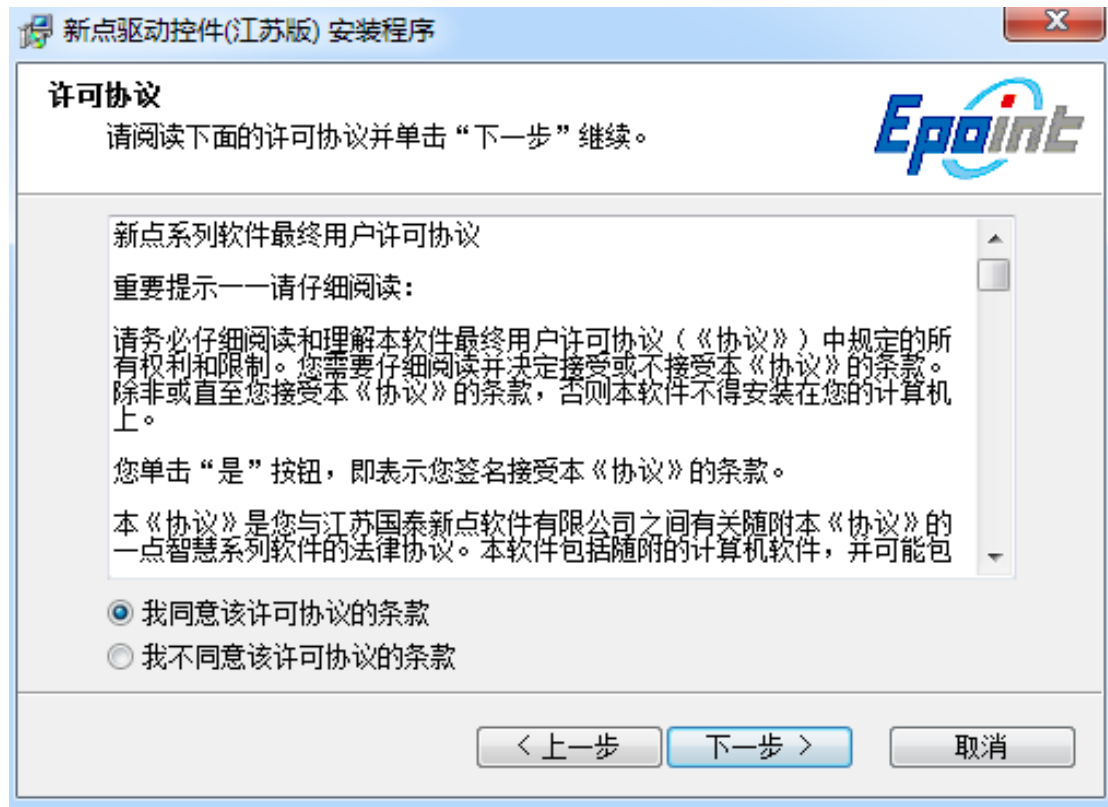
新点驱动控件(江苏版) 安装程序

许可协议

请阅读下面的许可协议并单击“下一步”继续。

Epoint

新点系列软件最终用户许可协议

重要提示一一请仔细阅读:

请务必仔细阅读和理解本软件最终用户许可协议（《协议》）中规定的所有权利和限制。您需要仔细阅读并决定接受或不接受本《协议》的条款。除非或直至您接受本《协议》的条款，否则本软件不得安装在您的计算机上。

您单击“是”按钮，即表示您签名接受本《协议》的条款。

本《协议》是您与江苏国泰新点软件有限公司之间有关随附本《协议》的一点智慧系列软件的法律协议。本软件包括随附的计算机软件，并可能包

我同意该许可协议的条款

我不同意该许可协议的条款

< 上一步

下一步 >

取消